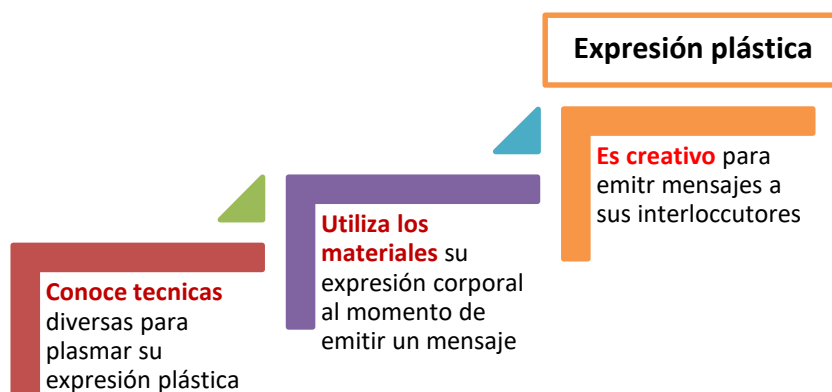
Expresión plástica

Es creativo para emitr mensajes a sus interloccutores

Utiliza los materiales su expresión corporal al momento de emitir un mensaje

Conoce tecnicas diversas para plasmar su expresión plástica